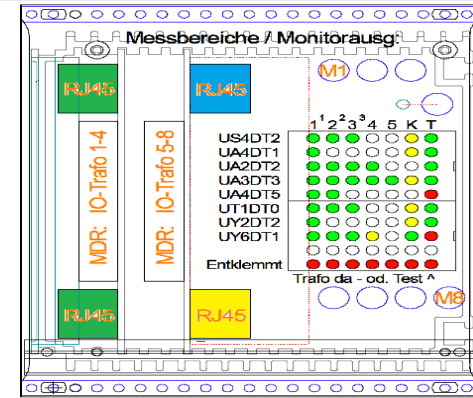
Messbereiche / Monitorausg.

M1

RJ45

RJ45

MDR: IO-Trafo 1-4

MDR: IO-Trafo 5-8

$1^1$ $2^2$ $3^3$ 4 5 K T

US4DT2
UA4DT1
UA2DT2
UA3DT3
UA4DT5
UT1DT0
UY2DT2
UY6DT1

Entklemmt

Trafo da - od. Test ^

RJ45

RJ45

M8